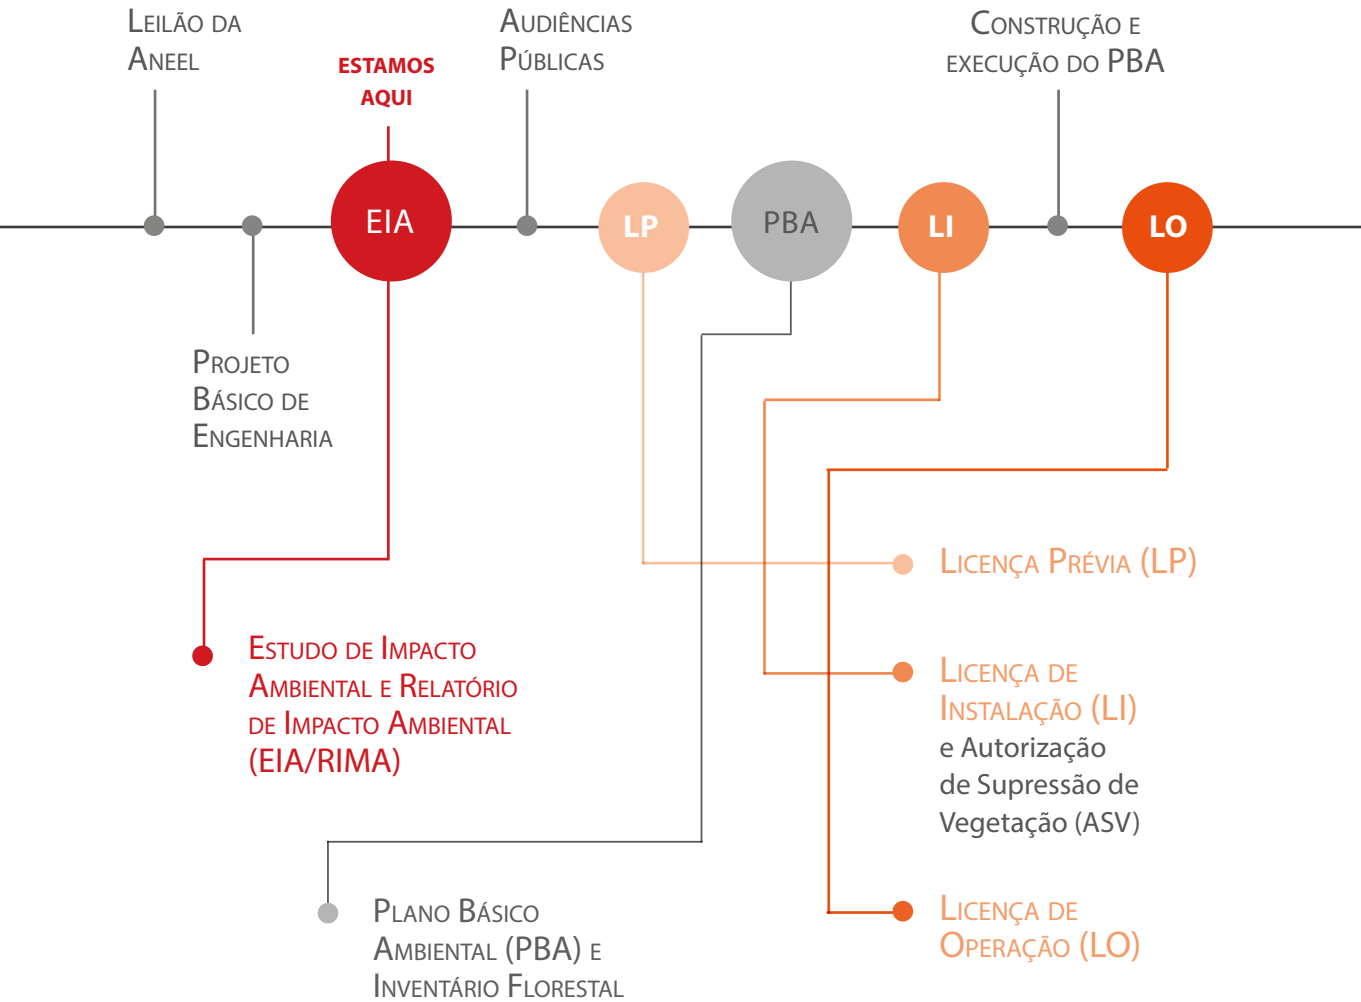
Leilão da Aneel

ESTAMOS AQUI

Audiências Públicas

Construção e execução do PBA

EIA

LP

PBA

LI

LO

Projeto Básico de Engenharia

Licença Prévia (LP)

Estudo de Impacto Ambiental e Relatório de Impacto Ambiental (EIA/RIMA)

Licença de Instalação (LI) e Autorização de Supressão de Vegetação (ASV)

Plano Básico Ambiental (PBA) e Inventário Florestal

Licença de Operação (LO)